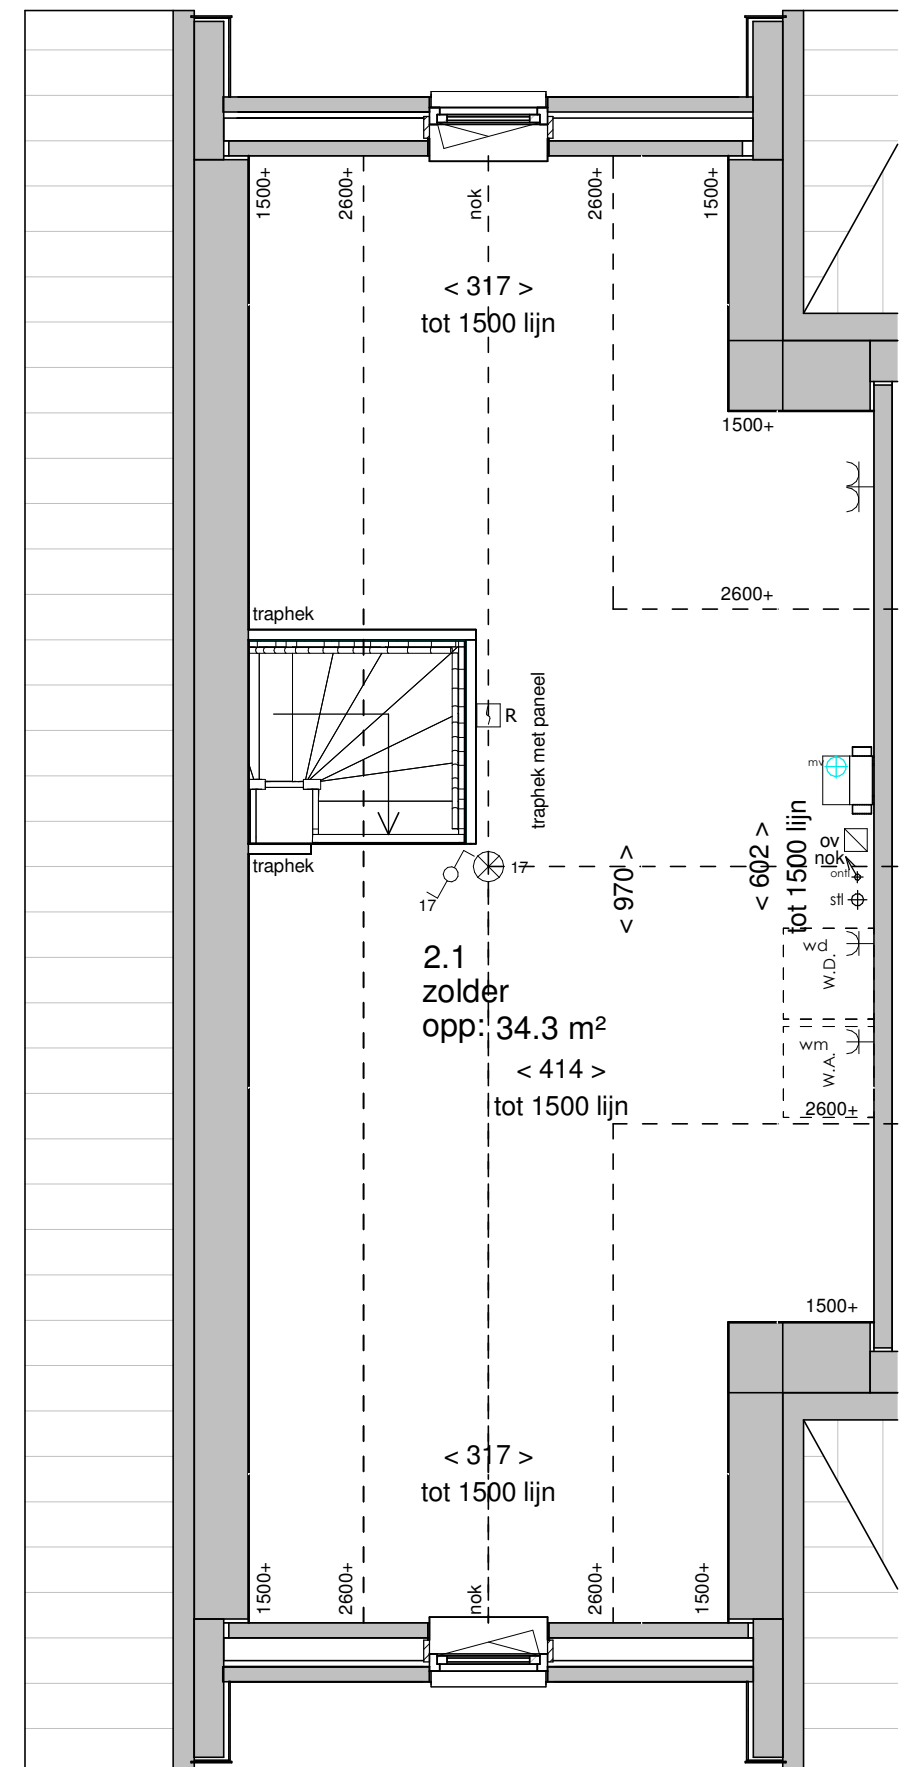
1500+
2600+
nok
2600+
1500+

< 317 >
tot 1500 lijn

1500+

2600+

traphek

R

traphek met paneel

traphek

17

17

< 970 >

mv

< 602 >
tot 1500 lijn

ov
nok
ontl
stl

wd
W.D.

2.1
zolder
opp: 34.3 m²

wm
W.A.

< 414 >
tot 1500 lijn

2600+

1500+

< 317 >
tot 1500 lijn

1500+
2600+
nok
2600+
1500+